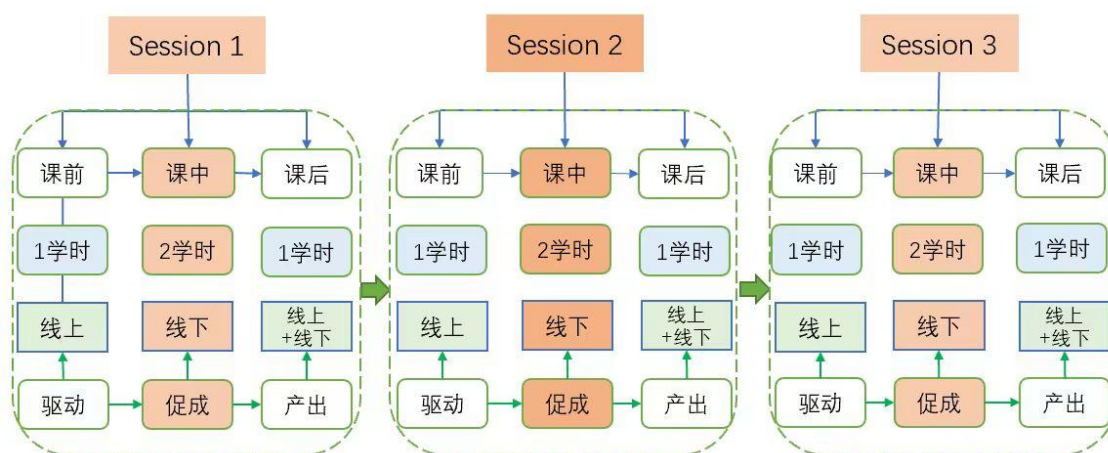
Session 1

课前
课中
课后
1学时
2学时
1学时
线上
线下
线上+线下
驱动
促成
产出

Session 2

课前
课中
课后
1学时
2学时
1学时
线上
线下
线上+线下
驱动
促成
产出

Session 3

课前
课中
课后
1学时
2学时
1学时
线上
线下
线上+线下
驱动
促成
产出